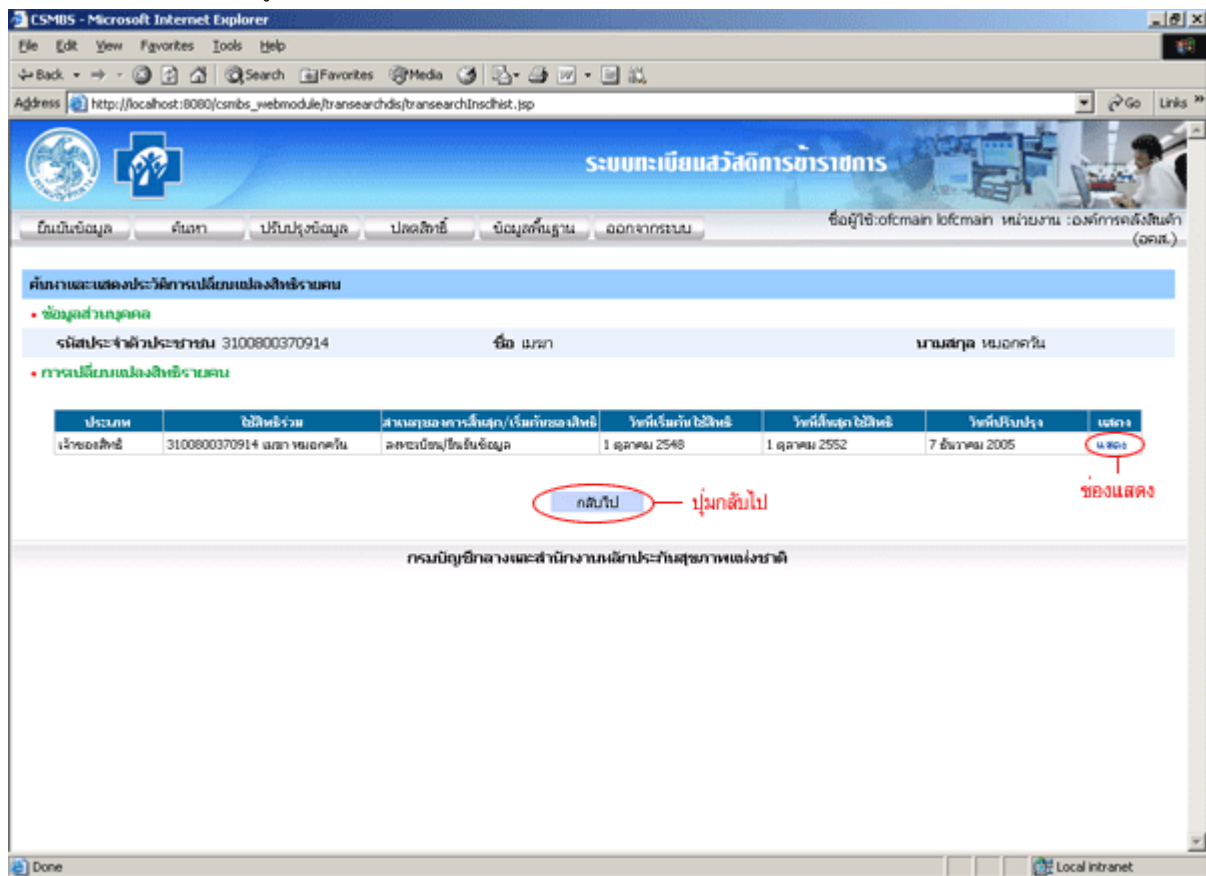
CSMBS - Microsoft Internet Explorer

File Edit View Favorites Tools Help

Back Search Favorites Media

Address http://localhost:8080/csmbs_webmodule/transearchdis/transearchInsclhist.jsp Go Links

ระบบทะเบียนสวัสดิการข้าราชการ

ยื่นยันข้อมูล ค้นหา ปรับปรุงข้อมูล ปลดสิทธิ์ ข้อมูลพื้นฐาน ออกจากระบบ

ชื่อผู้ใช้:ofcmain lofcmain หน่วยงาน :องค์การคลังสินค้า (อคส.)

ค้นหาและแสดงประวัติการเปลี่ยนแปลงสิทธิรายคน

• ข้อมูลส่วนบุคคล

รหัสประจำตัวประชาชน 3100800370914 ชื่อ เมษา นามสกุล หมอกควัน

• การเปลี่ยนแปลงสิทธิรายคน

| ประเภท | ใช้สิทธิร่วม | สาเหตุของการสิ้นสุด/เริ่มต้นของสิทธิ | วันที่เริ่มต้นใช้สิทธิ | วันที่สิ้นสุดใช้สิทธิ | วันที่ปรับปรุง | แสดง |
|---|---|---|---|---|---|---|
| เจ้าของสิทธิ์ | 3100800370914 เมษา หมอกควัน | ลงทะเบียน/ยืนยันข้อมูล | 1 ตุลาคม 2548 | 1 ตุลาคม 2552 | 7 ธันวาคม 2005 | แสดง |

ช่องแสดง

กลับไป ปุ่มกลับไป

กรมบัญชีกลางและสำนักงานหลักประกันสุขภาพแห่งชาติ

Done Local intranet